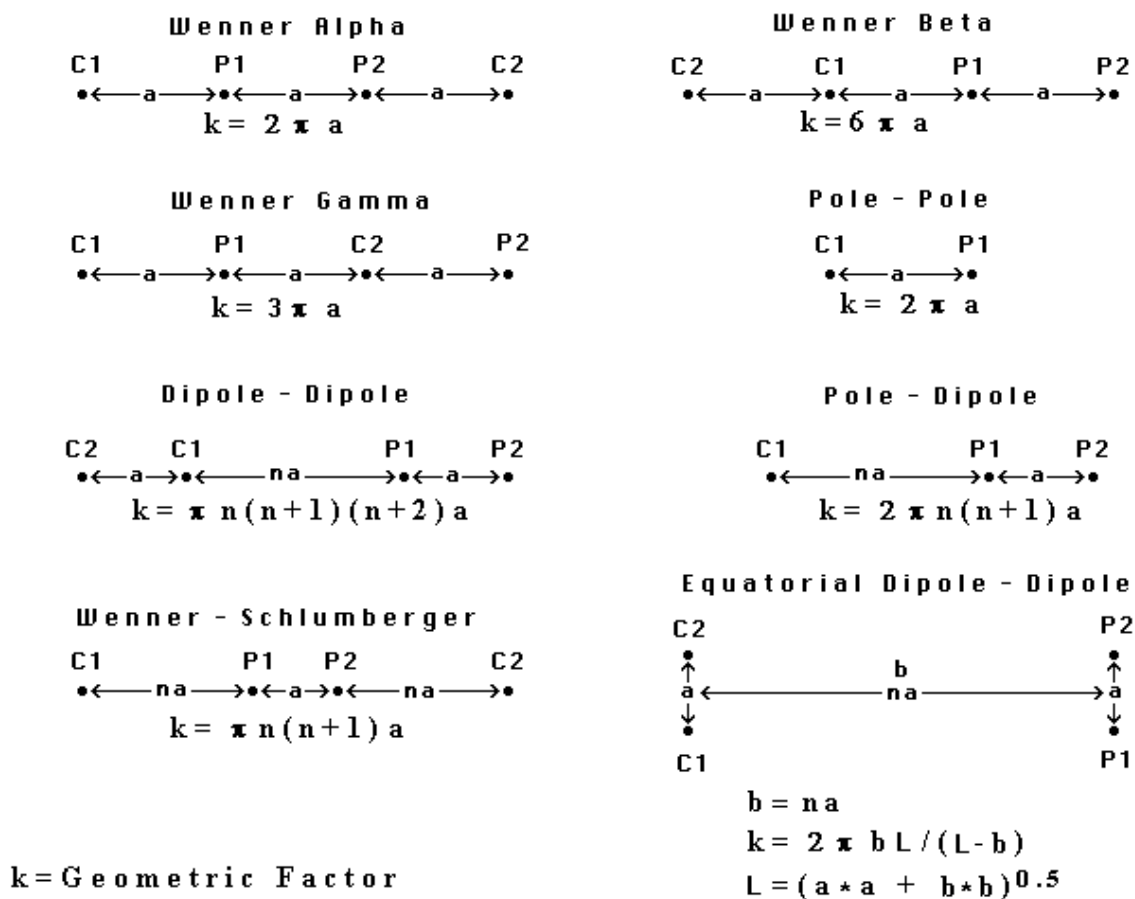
Wenner Alpha

C1 P1 P2 C2

a a a

$k = 2 \pi a$

Wenner Beta

C2 C1 P1 P2

a a a

$k = 6 \pi a$

Wenner Gamma

C1 P1 C2 P2

a a a

$k = 3 \pi a$

Pole - Pole

C1 P1

a

$k = 2 \pi a$

Dipole - Dipole

C2 C1 P1 P2

a na a

$k = \pi n(n+1)(n+2)a$

Pole - Dipole

C1 P1 P2

na a

$k = 2 \pi n(n+1)a$

Wenner - Schlumberger

C1 P1 P2 C2

na a na

$k = \pi n(n+1)a$

Equatorial Dipole - Dipole

C2 P2

b

a na a

C1 P1

$b = na$

$k = 2 \pi bL/(L-b)$

$L = (a*a + b*b)^{0.5}$

k = Geometric Factor